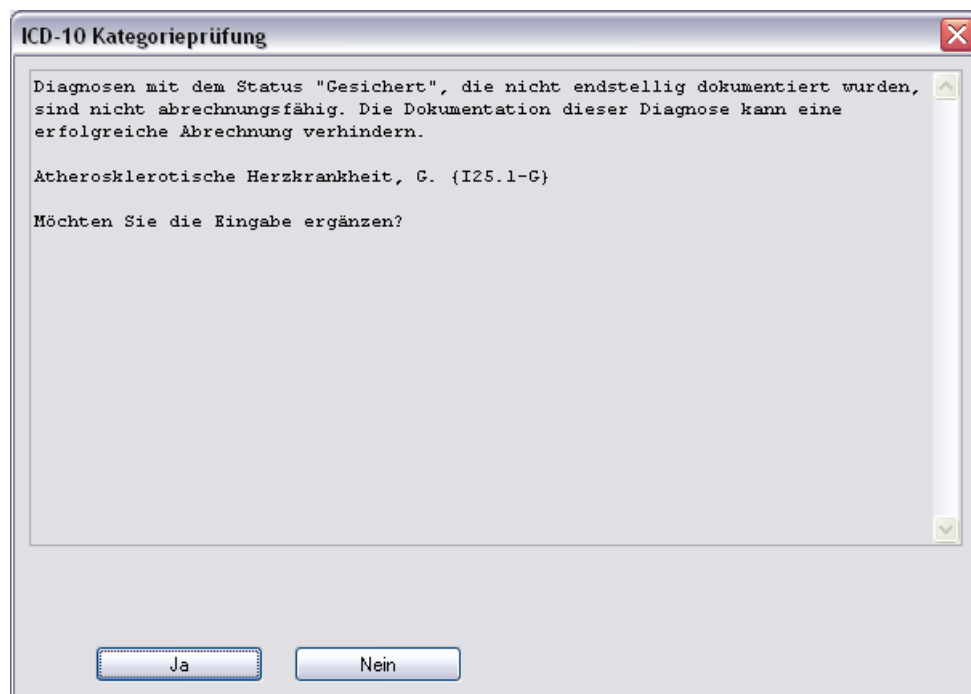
ICD-10 Kategorieprüfung

Diagnosen mit dem Status "Gesichert", die nicht endstellig dokumentiert wurden, sind nicht abrechnungsfähig. Die Dokumentation dieser Diagnose kann eine erfolgreiche Abrechnung verhindern.

Atherosklerotische Herzkrankheit, G. {I25.1-G}

Möchten Sie die Eingabe ergänzen?

Ja

Nein